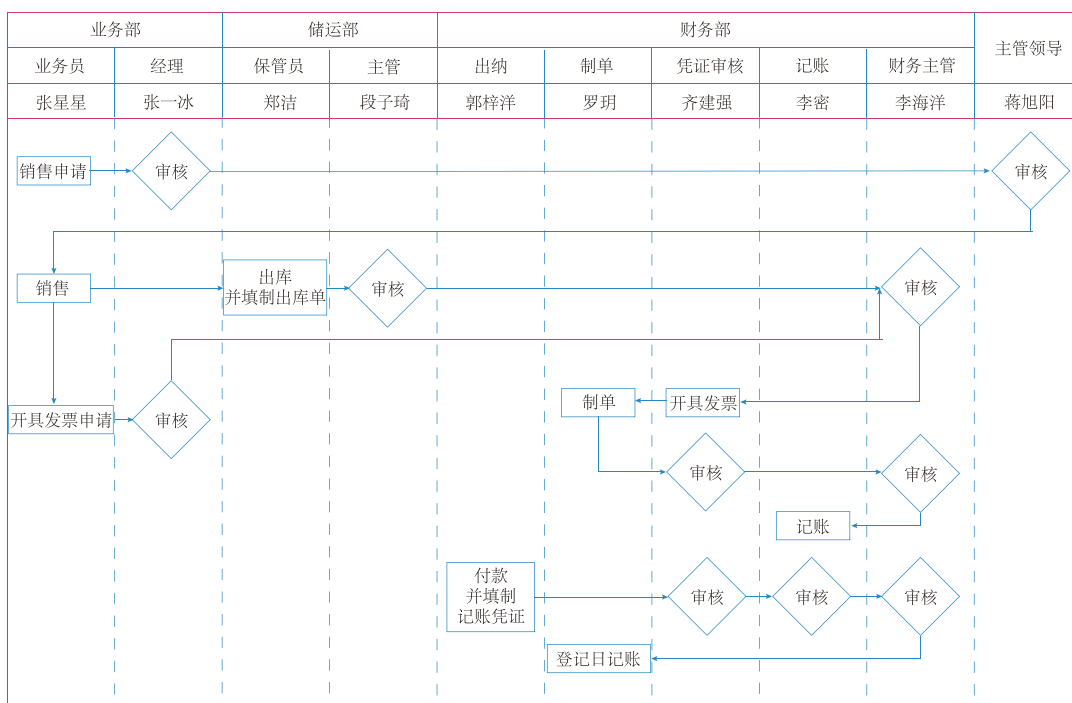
| 业务部 | | 储运部 | | 财务部 | | | | | 主管领导 |
|---|---|---|---|---|---|---|---|---|---|
| 业务员 | 经理 | 保管员 | 主管 | 出纳 | 制单 | 凭证审核 | 记账 | 财务主管 | |
| 张星星 | 张一冰 | 郑洁 | 段子琦 | 郭梓洋 | 罗玥 | 齐建强 | 李密 | 李海洋 | 蒋旭阳 |

销售申请
审核
审核
销售
出库
并填制出库单
审核
审核
开具发票申请
审核
制单
开具发票
审核
审核
记账
付款
并填制
记账凭证
审核
审核
审核
登记日记账